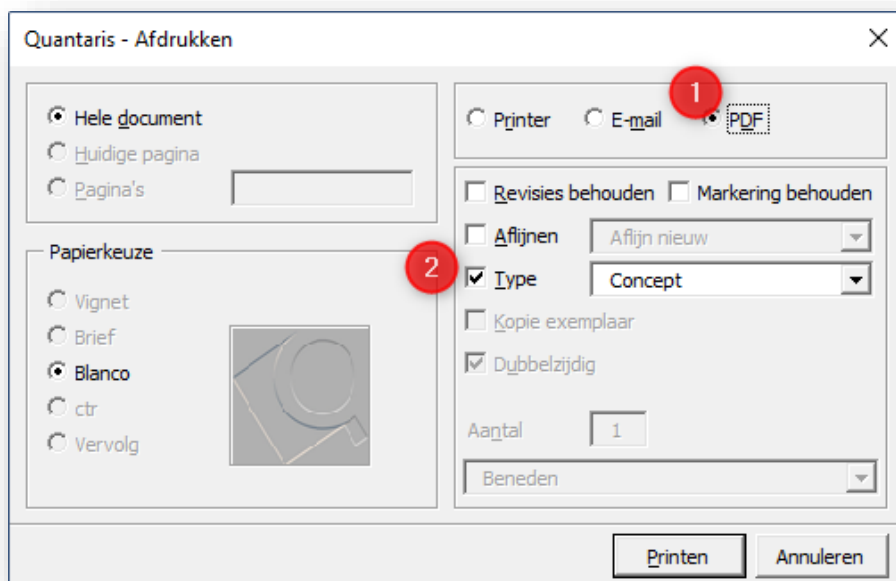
Quantaris - Afdrukken

Hele document
Huidige pagina
Pagina's

Papierkeuze
Vignet
Brief
Blanco
ctr
Vervolg

1
Printer
E-mail
PDF

Revisies behouden
Markering behouden
Aflijnen
Aflijn nieuw
2
Type
Concept
Kopie exemplaar
Dubbelzijdig

Aantal
1
Beneden

Printen
Annuleren